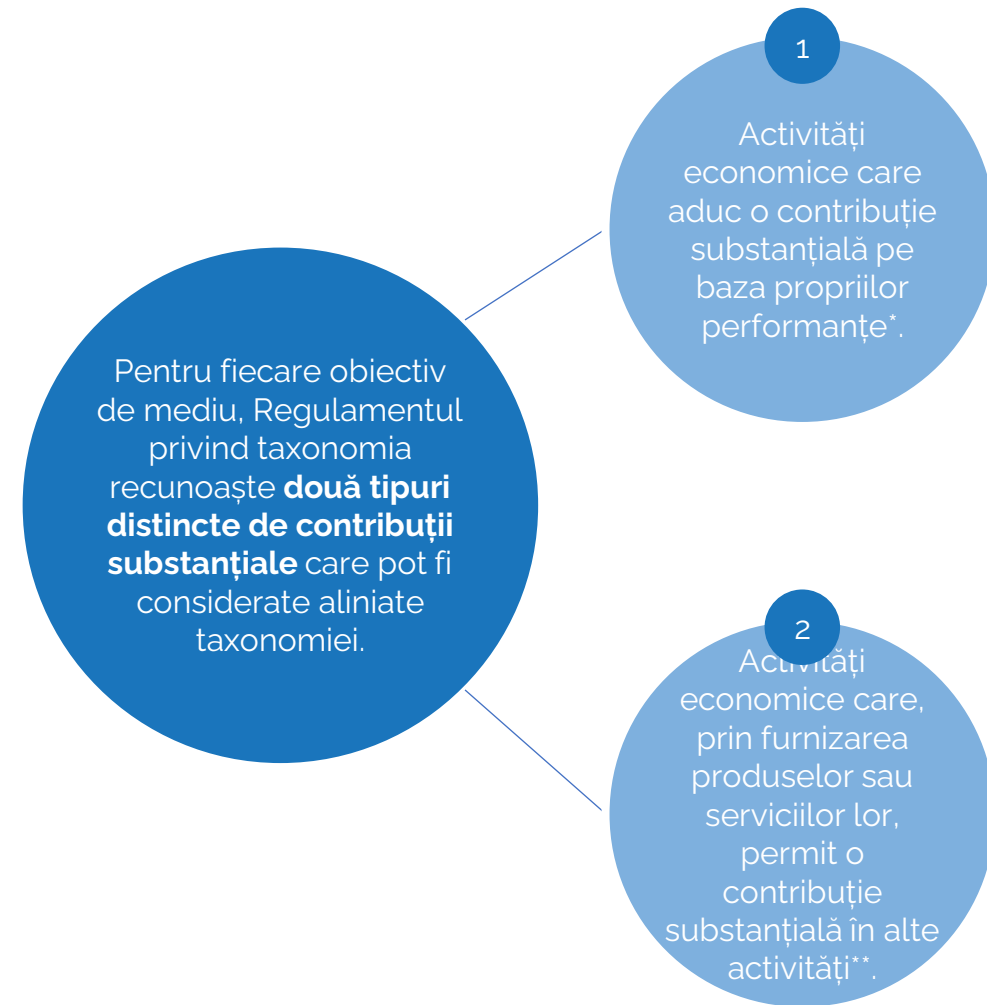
Pentru fiecare obiectiv de mediu, Regulamentul privind taxonomia recunoaște **două tipuri distincte de contribuții substanțiale** care pot fi considerate aliniate taxonomiei.

1

Activități economice care aduc o contribuție substanțială pe baza propriilor performanțe*.

2

Activități economice care, prin furnizarea produselor sau serviciilor lor, permit o contribuție substanțială în alte activități**.